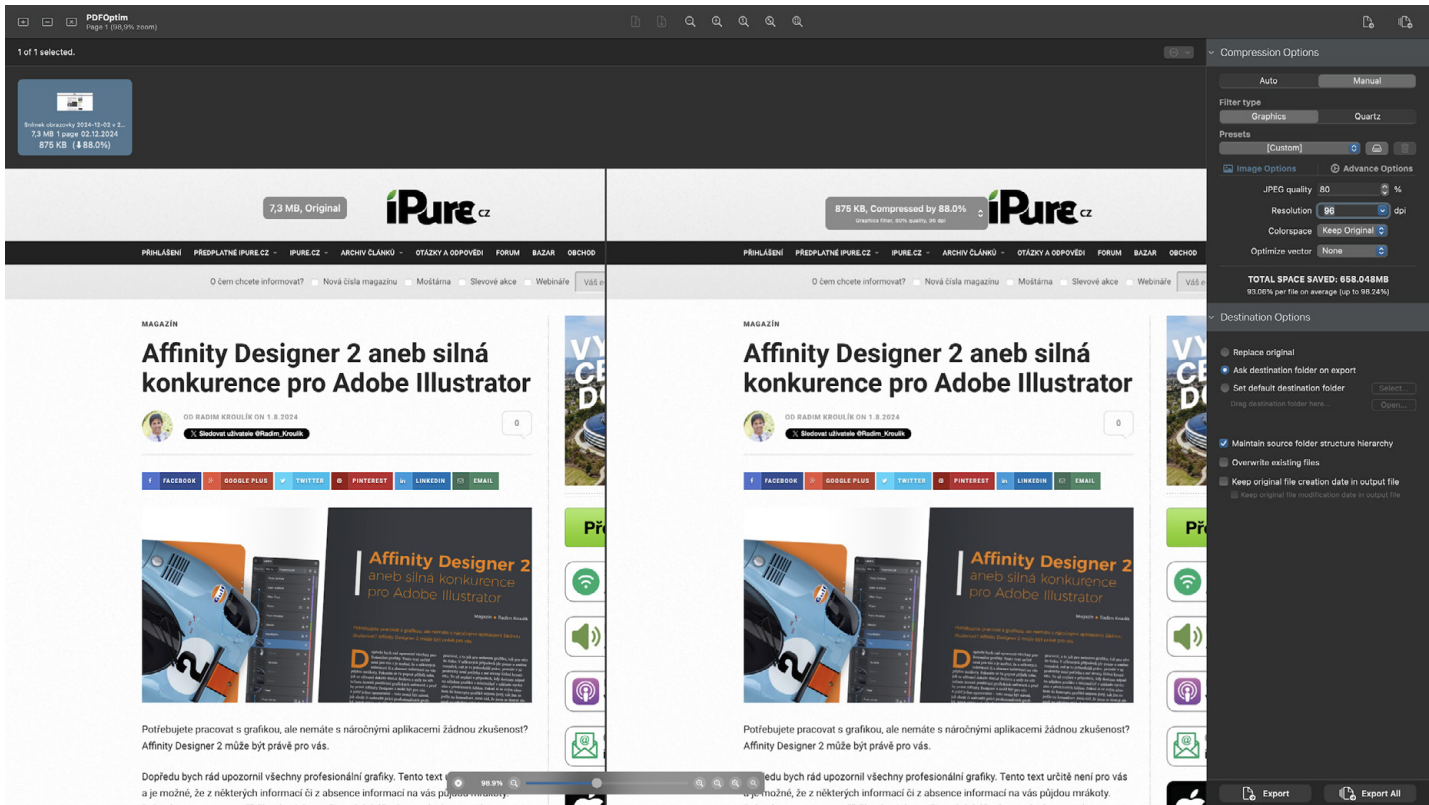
PDFOptim
Page 1 (98,9% zoom)

1 of 1 selected.

Snímek obrazovky 2024-12-03 v 3...
7,3 MB 1 page 02.12.2024
875 KB (88.0%)

7,3 MB, Original

875 KB, Compressed by 88.0%
Graphics filter, 80% quality, 96 dpi

iPure.cz

PŘIHLÁŠENÍ PŘEDPLATNÉ IPURE.CZ IPURE.CZ ARCHIV ČLÁNKŮ OTÁZKY A ODPOVĚDI FORUM BAZAR OBCHOD

O čem chcete informovat? Nová čísla magazínu Moštárna Slevové akce Webináře Váš e

MAGAZÍN

Affinity Designer 2 aneb silná konkurence pro Adobe Illustrator

OD RADIM KROULÍK ON 1.8.2024

Sledovat uživatele @Radim_Kroulik

0

FACEBOOK GOOGLE PLUS TWITTER PINTEREST LINKEDIN EMAIL

Affinity Designer 2 aneb silná konkurence pro Adobe Illustrator

Potřebujete pracovat s grafikou, ale nemáte s náročnými aplikacemi žádnou zkušenost? Affinity Designer 2 může být právě pro vás.

Dopředu bych rád upozornil všechny profesionální grafiky. Tento text určitě není pro vás a je možné, že z některých informací či z absence informací na vás půjdou mrákoty.

98.9%

Compression Options
Auto Manual
Filter type
Graphics Quartz
Presets
[Custom]
Image Options Advance Options
JPEG quality 80 %
Resolution 96 dpi
Colorspace Keep Original
Optimize vector None
TOTAL SPACE SAVED: 658.048MB
93.06% per file on average (up to 98.24%)

Destination Options
Replace original
Ask destination folder on export
Set default destination folder Select...
Drag destination folder here... Open...
Maintain source folder structure hierarchy
Overwrite existing files
Keep original file creation date in output file
Keep original file modification date in output file

Export Export All